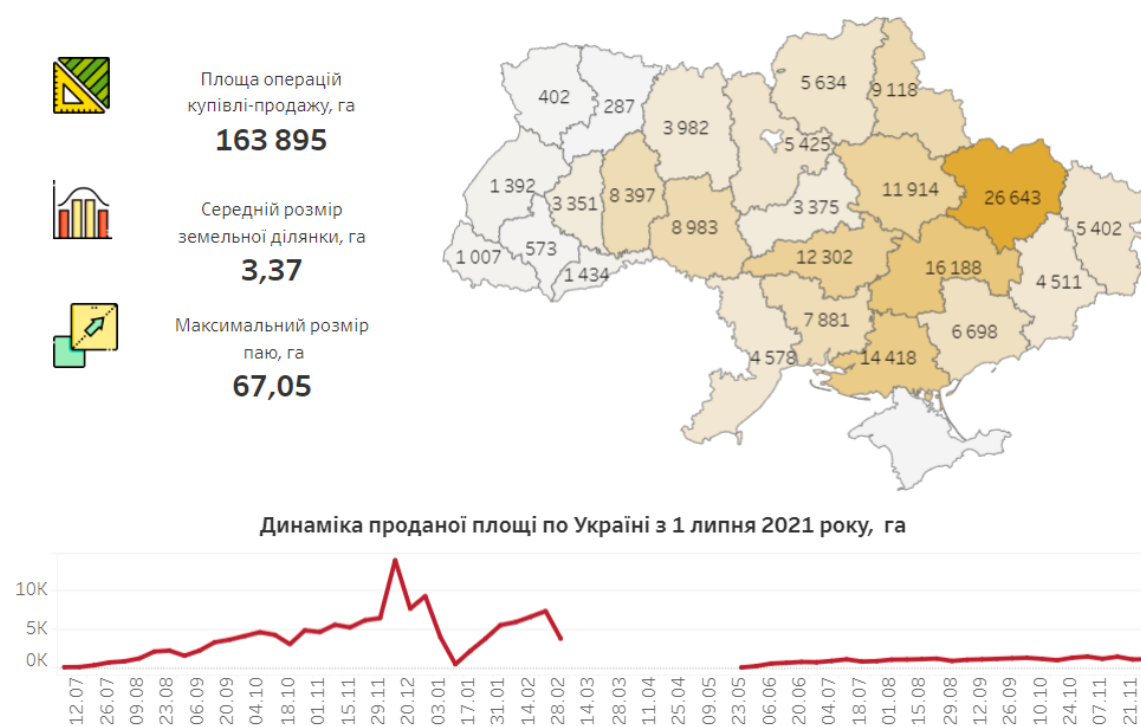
Площа операцій купівлі-продажу, га
163 895

Середній розмір земельної ділянки, га
3,37

Максимальний розмір паю, га
67,05

402
287
3 982
5 634
9 118
5 425
1 392
3 351
8 397
11 914
26 643
8 983
3 375
5 402
1 007
573
1 434
12 302
16 188
4 511
7 881
6 698
4 578
14 418

Динаміка проданої площі по Україні з 1 липня 2021 року, га

10K
5K
0K

12.07
26.07
09.08
23.08
06.09
20.09
04.10
18.10
01.11
15.11
29.11
20.12
03.01
17.01
31.01
14.02
28.02
14.03
28.03
11.04
25.04
09.05
23.05
06.06
20.06
04.07
18.07
01.08
15.08
29.08
12.09
26.09
10.10
24.10
07.11
21.11